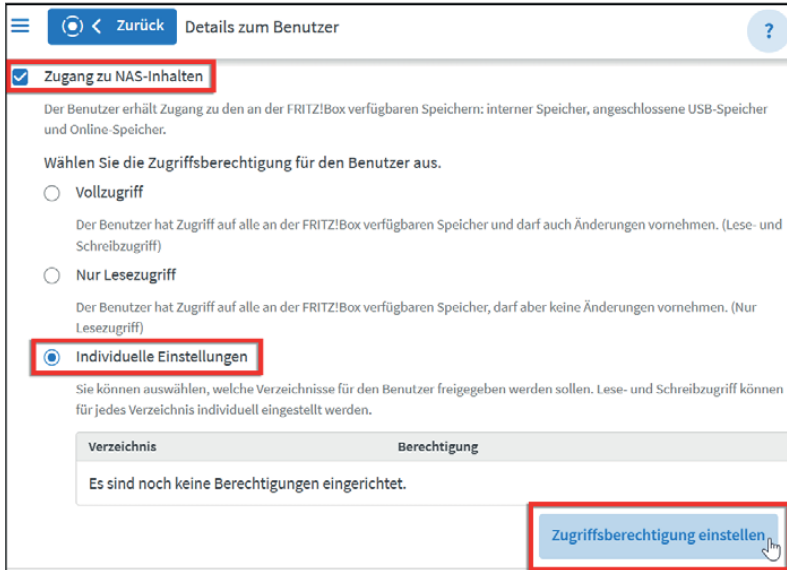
Zurück Details zum Benutzer

?

Zugang zu NAS-Inhalten

Der Benutzer erhält Zugang zu den an der FRITZ!Box verfügbaren Speichern: interner Speicher, angeschlossene USB-Speicher und Online-Speicher.

Wählen Sie die Zugriffsberechtigung für den Benutzer aus.

Vollzugriff

Der Benutzer hat Zugriff auf alle an der FRITZ!Box verfügbaren Speicher und darf auch Änderungen vornehmen. (Lese- und Schreibzugriff)

Nur Lesezugriff

Der Benutzer hat Zugriff auf alle an der FRITZ!Box verfügbaren Speicher, darf aber keine Änderungen vornehmen. (Nur Lesezugriff)

Individuelle Einstellungen

Sie können auswählen, welche Verzeichnisse für den Benutzer freigegeben werden sollen. Lese- und Schreibzugriff können für jedes Verzeichnis individuell eingestellt werden.

| Verzeichnis | Berechtigung |
|---|---|
| Es sind noch keine Berechtigungen eingerichtet. | |

Zugriffsberechtigung einstellen